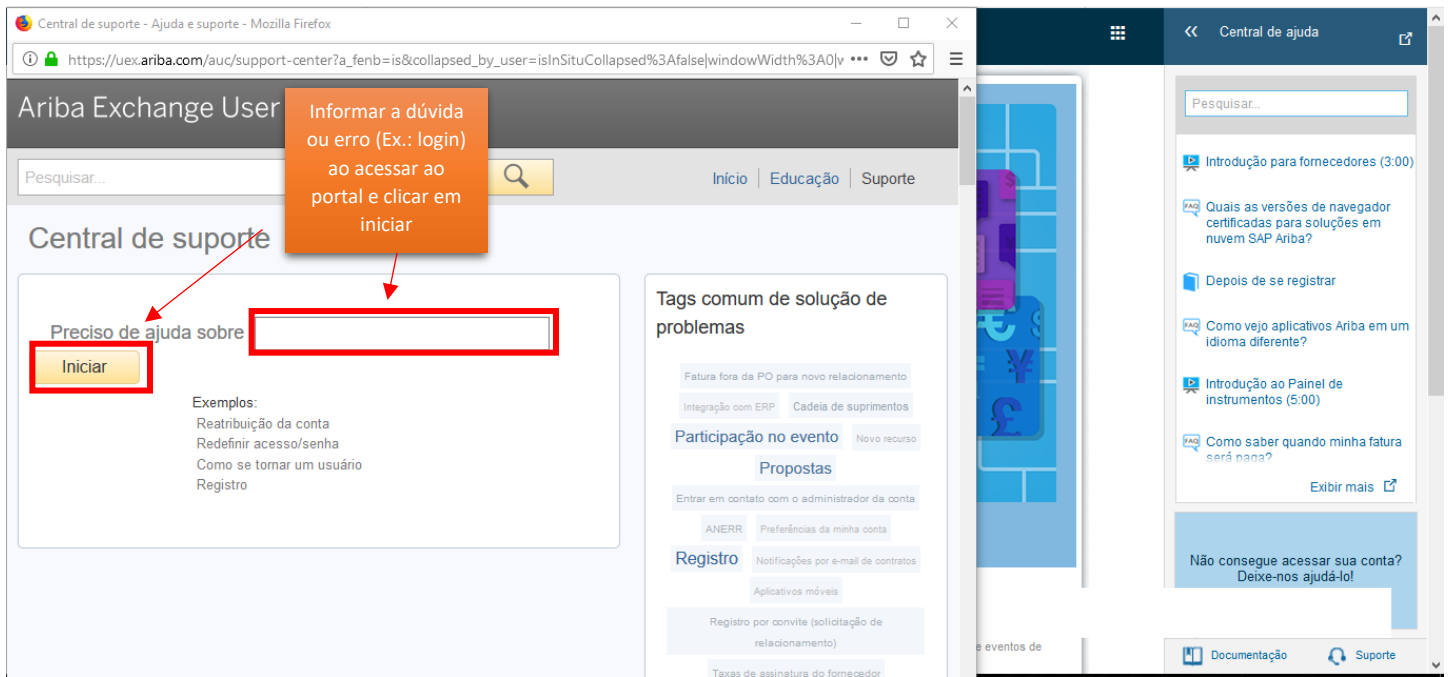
Central de suporte - Ajuda e suporte - Mozilla Firefox

https://uex.ariba.com/auc/support-center?a_fenb=is&collapsed_by_user=isInSituCollapsed%3Afalse|windowWidth%3A0|v

Ariba Exchange User

Informar a dúvida ou erro (Ex.: login) ao acessar ao portal e clicar em iniciar

Pesquisar...

Início | Educação | Suporte

Central de suporte

Preciso de ajuda sobre

Iniciar

Exemplos:
Reatribuição da conta
Redefinir acesso/senha
Como se tornar um usuário
Registro

Tags comum de solução de problemas

Fatura fora da PO para novo relacionamento
Integração com ERP
Cadeia de suprimentos
Participação no evento
Novo recurso
Propostas
Entrar em contato com o administrador da conta
ANERR
Preferências da minha conta
Registro
Notificações por e-mail de contratos
Aplicativos móveis
Registro por convite (solicitação de relacionamento)
Taxas de assinatura do fornecedor

e eventos de

Central de ajuda

Pesquisar...

Introdução para fornecedores (3:00)

Quais as versões de navegador certificadas para soluções em nuvem SAP Ariba?

Depois de se registrar

Como vejo aplicativos Ariba em um idioma diferente?

Introdução ao Painel de instrumentos (5:00)

Como saber quando minha fatura será paga?

Exibir mais

Não consegue acessar sua conta? Deixe-nos ajudá-lo!

Documentação

Suporte